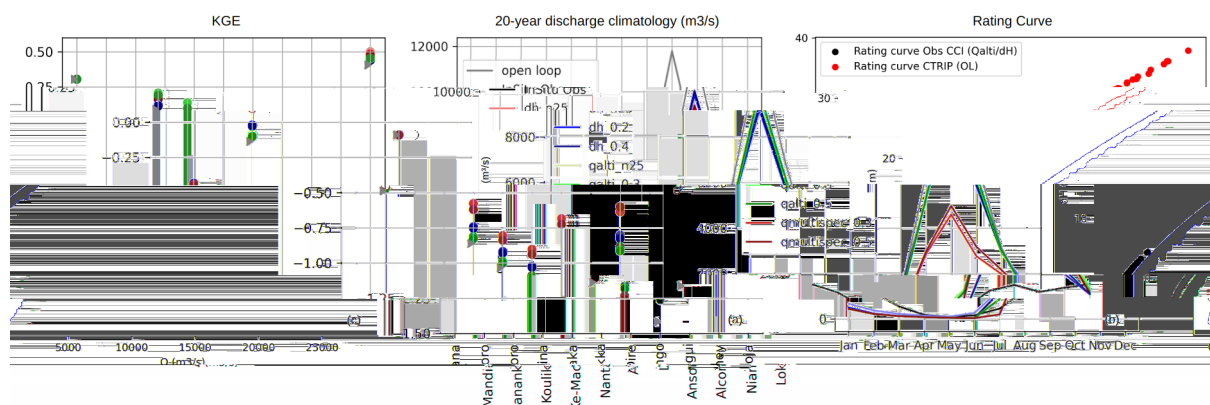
KGE

0.50

0.25

0.00

−0.25

−0.50

−0.75

−1.00

−1.50

(c)

5000 10000 15000 20000 25000

Q (m3/s)

Mandiaro

Banankoro

Koulikoro

Ke-Macina

Nantaka

Akka

Diré

Ansongo

Alcongui

Niamey

Lokoja

20-year discharge climatology (m3/s)

12000

10000

8000

6000

4000

2000

0

(m3/s)

open loop

insitu Obs

dh_n25

dh_0.2

dh_0.4

qalti_n25

qalti_0.2

qalti_0.5

qmultispec 0.2

qmultispec 0.5

(a)

Rating Curve

40

30

20

10

0

Rating curve Obs CCI (Qalti/dH)

Rating curve CTRIP (OL)

(b)

Jan Feb Mar Apr May Jun Jul Aug Sep Oct Nov Dec